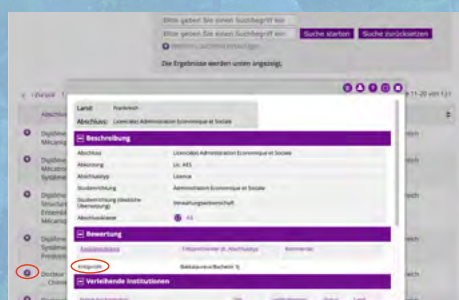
Bitte geben Sie einen Suchbegriff ein
Bitte geben Sie einen Suchbegriff ein
Suche starten
Suche zurücksetzen
Die Ergebnisse werden unten angezeigt.

Land: Frankreich
Abschluss: Licence Administration Économique et Sociale

Beschreibung

| | |
|---|---|
| Abschluss | Licence Administration Économique et Sociale |
| Abkürzung | Lic. AES |
| Abschlusstyp | Licence |
| Studienrichtung | Administration Économique et Sociale |
| Studienrichtung (deutsche Übersetzung) | Verwaltungswissenschaft |
| Abschlussklasse | A5 |

Bewertung

| | | |
|---|---|---|
| Äquivalenzklasse | Entsprechender dt. Abschlusstyp | Kommentar |
| Entspricht | Bakkalaureus/Bachelor |  |

Verleihende Institutionen

Diplôme
Diplôme
Diplôme
Diplôme
Doctorat
e 11-20 von